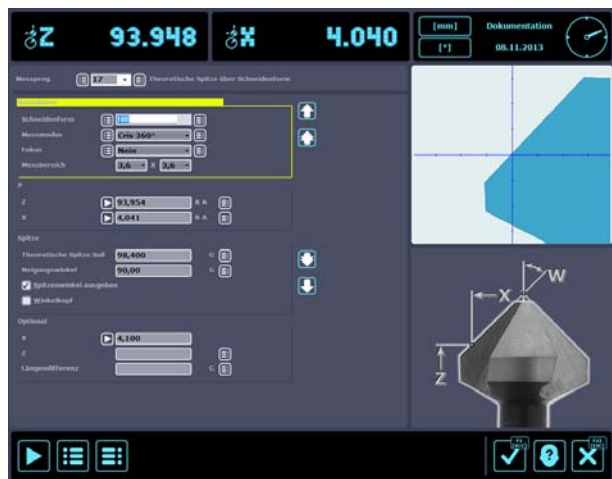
Z 93.948
X 4.040
[mm]
[°]
Dokumentation
08.11.2013

Messprog. 17 Theoretische Spitze über Schneidenform

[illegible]

Schneidenform 18
Messmodus Cris 360°
Fokus Nein
Messbereich 3,6 x 3,6

P
Z 93,954 X A
X 4,041 X A

Spitze
Theoretische Spitze Soll 98,400 G
Neigungswinkel 90,00 G
Spitzenwinkel ausgeben
Winkelkopf

Optional
X 4,100
Z
Längendifferenz G

W
X
Z